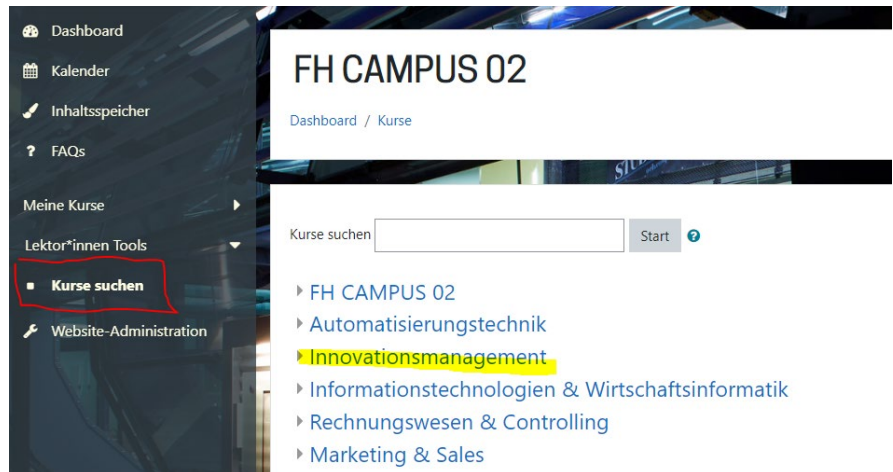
Dashboard
Kalender
Inhaltsspeicher
? FAQs
Meine Kurse
Lektor*innen Tools
Kurse suchen
Website-Administration

FH CAMPUS 02

Dashboard / Kurse

Kurse suchen Start

FH CAMPUS 02
Automatisierungstechnik
Innovationsmanagement
Informationstechnologien & Wirtschaftsinformatik
Rechnungswesen & Controlling
Marketing & Sales